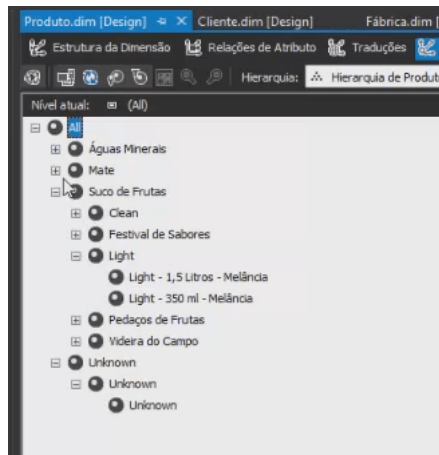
Produto.dim [Design] ✕ Cliente.dim [Design] Fábrica.dim [Design]

Estrutura da Dimensão Relações de Atributo Traduções

Hierarquia: Hierarquia de Produt

Nível atual: (All)

All
Águas Minerais
Mate
Suco de Frutas
Clean
Festival de Sabores
Light
Light - 1,5 Litros - Melância
Light - 350 ml - Melância
Pedaços de Frutas
Videira do Campo
Unknown
Unknown
Unknown